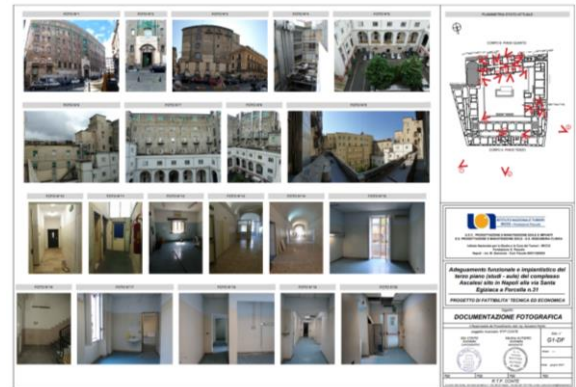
PLANIMETRIA STATO ATTUALE

CORTILE PIANO QUINTO

Adeguamento funzionale e impiantistico del terzo piano (studi - aule) del complesso Ascalesi sito in Napoli alla via Santa Egiziaca a Forcella n.31

PROGETTO DI FATTIBILITA' TECNICA ED ECONOMICA

DOCUMENTAZIONE FOTOGRAFICA

G1-DF